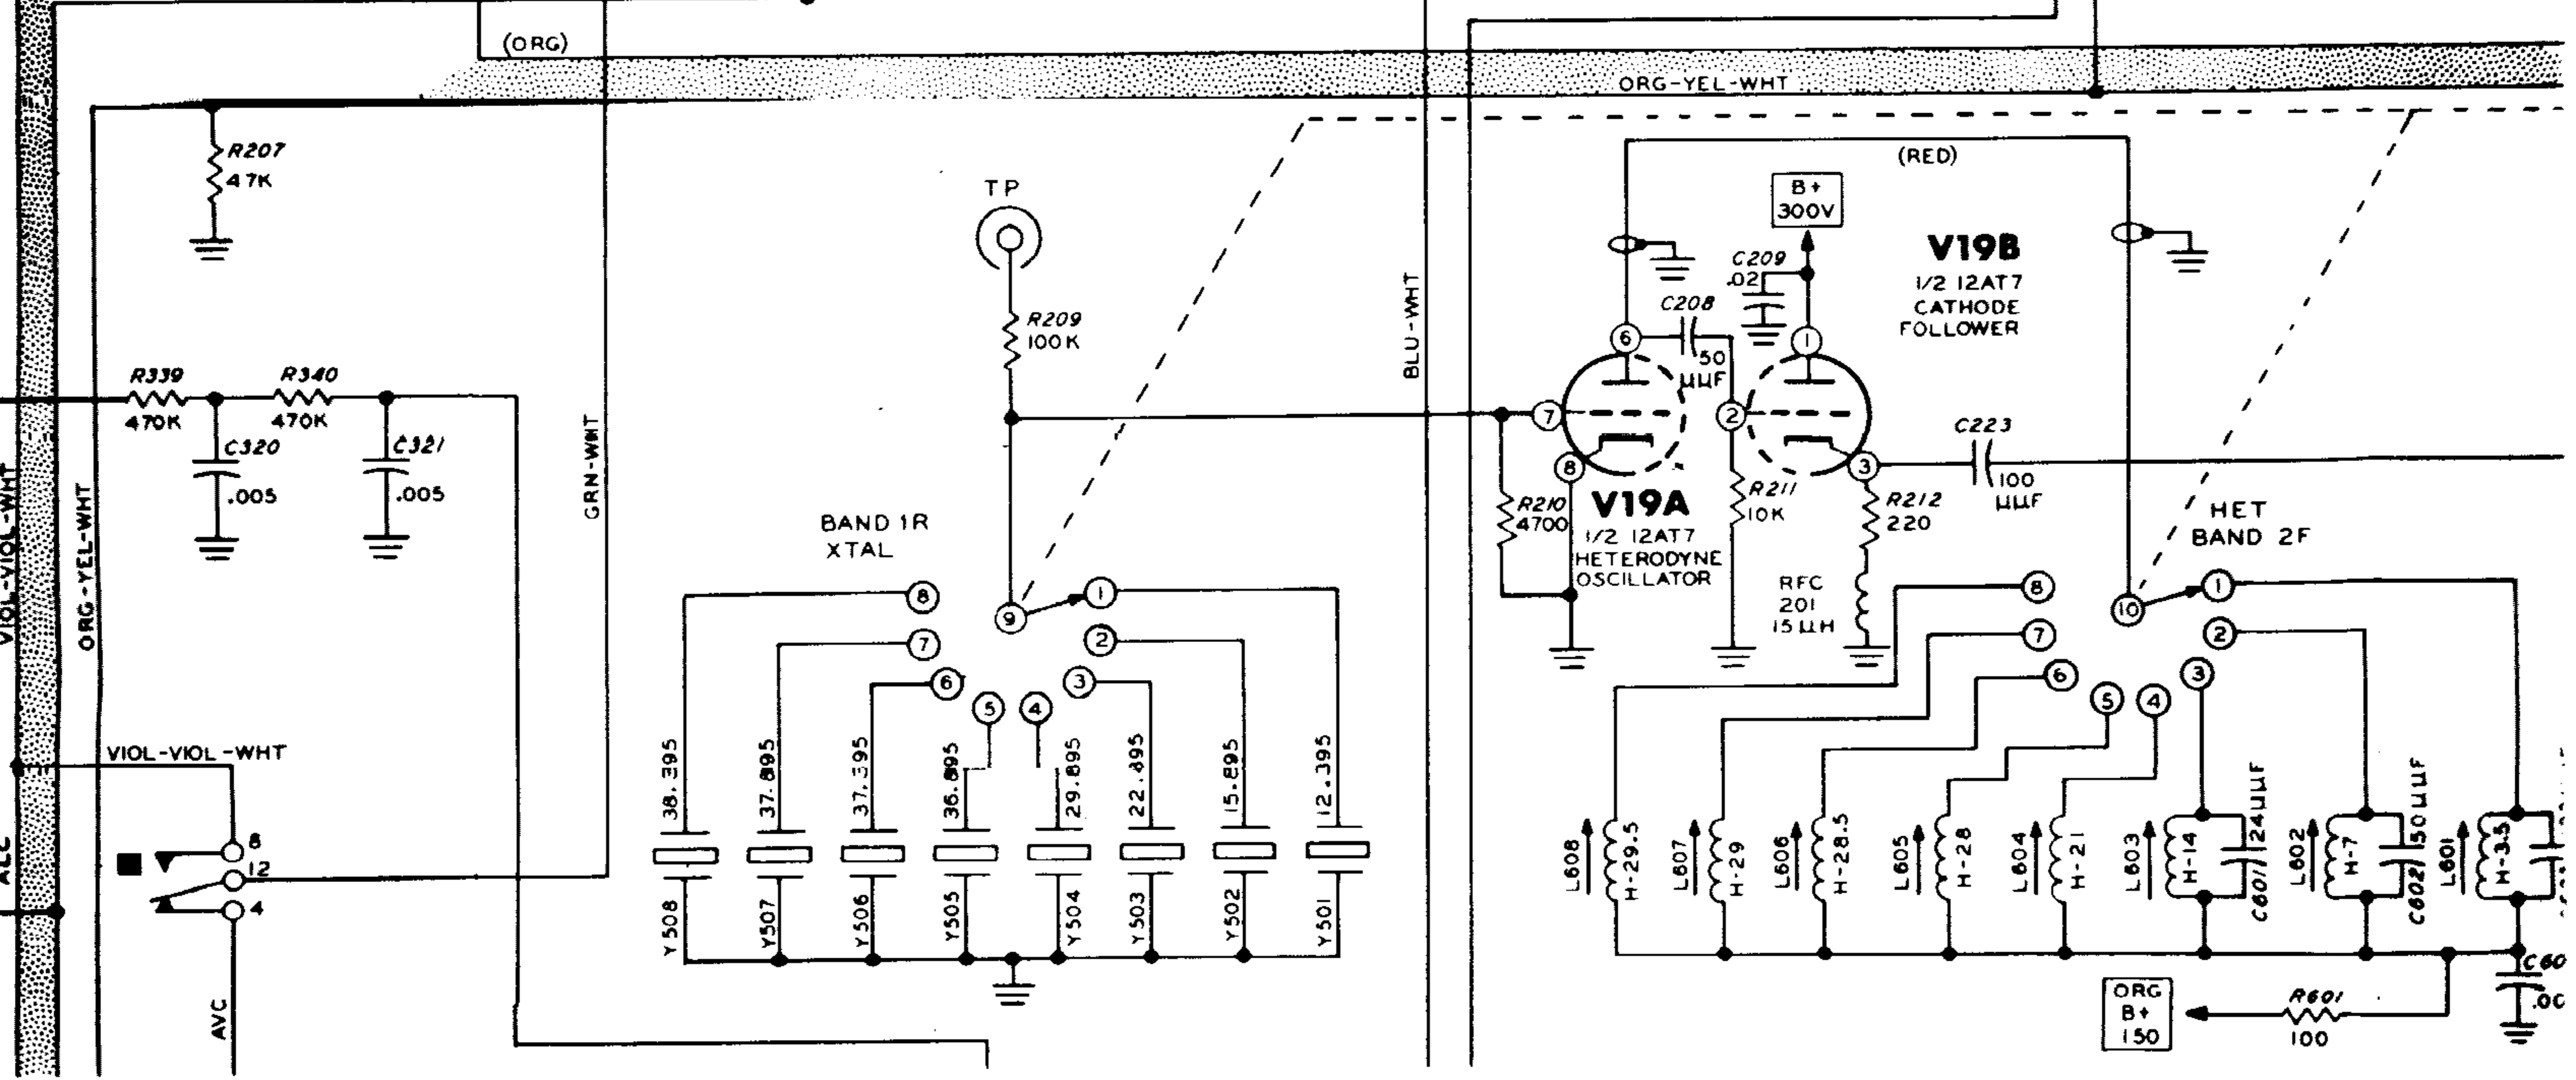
(ORG)

ORG-YEL-WHT

R207
47K

(RED)

B+
300V

V19B
1/2 12AT7
CATHODE
FOLLOWER

TP

C209
.02

C208

R209
100K

BLU-WHT

50
μμF

R339
470K

R340
470K

C320
.005

C321
.005

GRN-WHT

VIOL-VIOL-WHT

ORG-YEL-WHT

C223
100
μμF

R210
4700

V19A
1/2 12AT7
HETERODYNE
OSCILLATOR

R211
10K

R212
220

HET
BAND 2F

BAND 1R
XTAL

RFC
201
15 μH

8 7 6 5 4 3 2 1 9 10

38.395
37.895
37.395
36.895
29.895
22.895
15.895
12.395

Y508 Y507 Y506 Y505 Y504 Y503 Y502 Y501

VIOL-VIOL-WHT

8
12
4

ALC

AVC

L608 H-29.5
L607 H-29
L606 H-28.5
L605 H-28
L604 H-21
L603 H-14
C601 24μμF
L602 H-7
C602 50μμF
L601 H-3.5

C60
.00

ORG
B+
150

R601
100